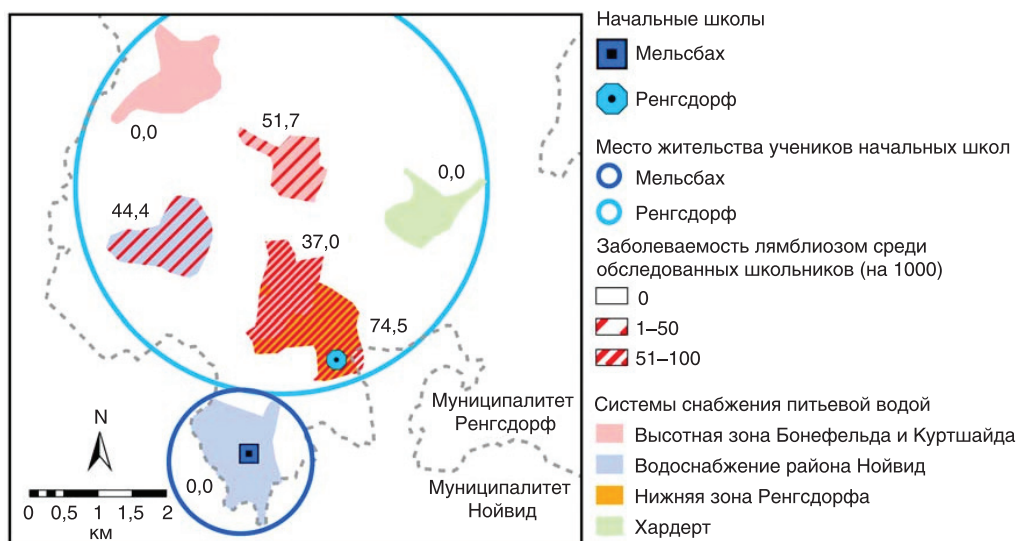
0,0
51,7
0,0
44,4
37,0
74,5
N
Муниципалитет Ренгсдорф
0,0
Муниципалитет Нойвид
0 0,5 1 1,5 2
км

Начальные школы
Мельсбах
Ренгсдорф
Место жительства учеников начальных школ
Мельсбах
Ренгсдорф
Заболеваемость лямблиозом среди обследованных школьников (на 1000)
0
1–50
51–100
Системы снабжения питьевой водой
Высотная зона Бонефельда и Куртшайда
Водоснабжение района Нойвид
Нижняя зона Ренгсдорфа
Хардерт